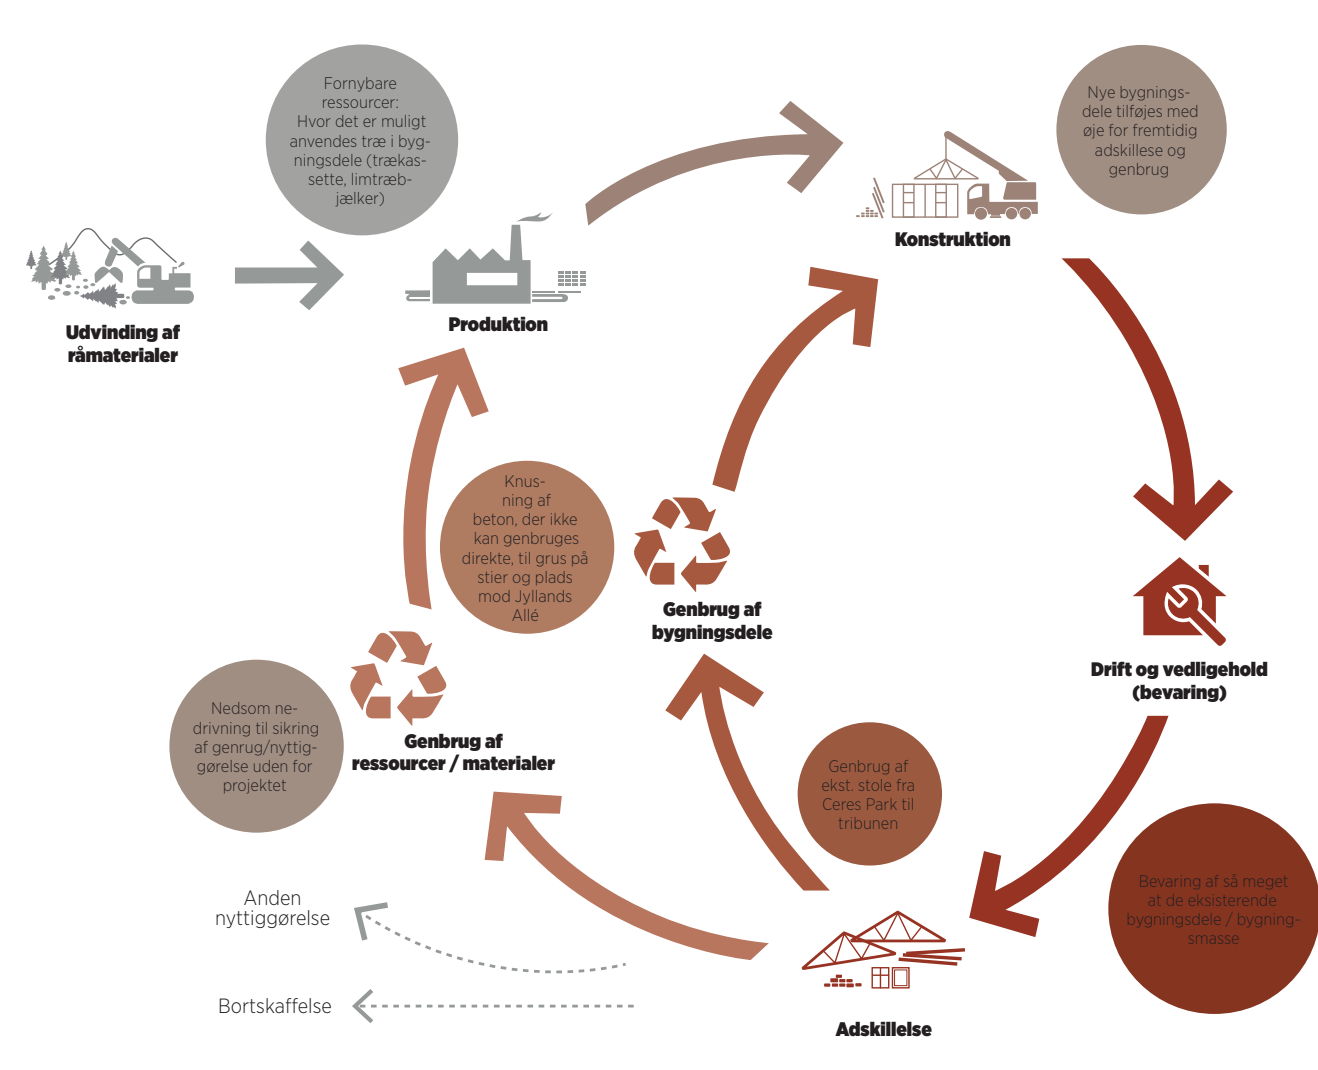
Fornybare ressourcer: Hvor det er muligt anvendes træ i bygningsdele (trækassette, limtræbjælker)

Nye bygningsdele tilføjes med øje for fremtidig adskillese og genbrug

Udvinding af råmaterialer

Produktion

Konstruktion

Knusning af beton, der ikke kan genbruges direkte, til grus på stier og plads mod Jyllands Allé

Genbrug af bygningsdele

Drift og vedligehold (bevaring)

Nedsom nedrivning til sikring af genrug/nyttiggørelse uden for projektet

Genbrug af ressourcer / materialer

Genbrug af ekst. stole fra Ceres Park til tribunen

Bevaring af så meget at de eksisterende bygningsdele / bygningsmasse

Anden nyttiggørelse

Bortskaffelse

Adskillelse